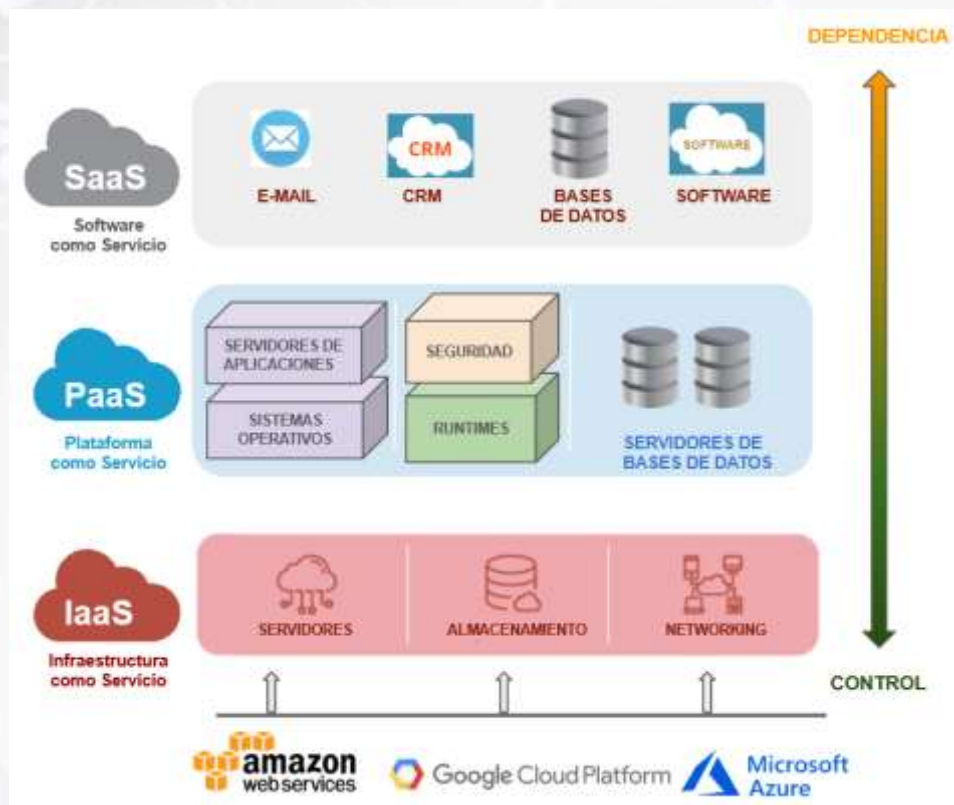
DEPENDENCIA

SaaS
Software como Servicio

CRM
SOFTWARE

E-MAIL
CRM
BASES DE DATOS
SOFTWARE

PaaS
Plataforma como Servicio

SERVIDORES DE APLICACIONES
SISTEMAS OPERATIVOS
SEGURIDAD
RUNTIMES
SERVIDORES DE BASES DE DATOS

IaaS
Infraestructura como Servicio

SERVIDORES
ALMACENAMIENTO
NETWORKING

CONTROL

amazon web services
Google Cloud Platform
Microsoft Azure